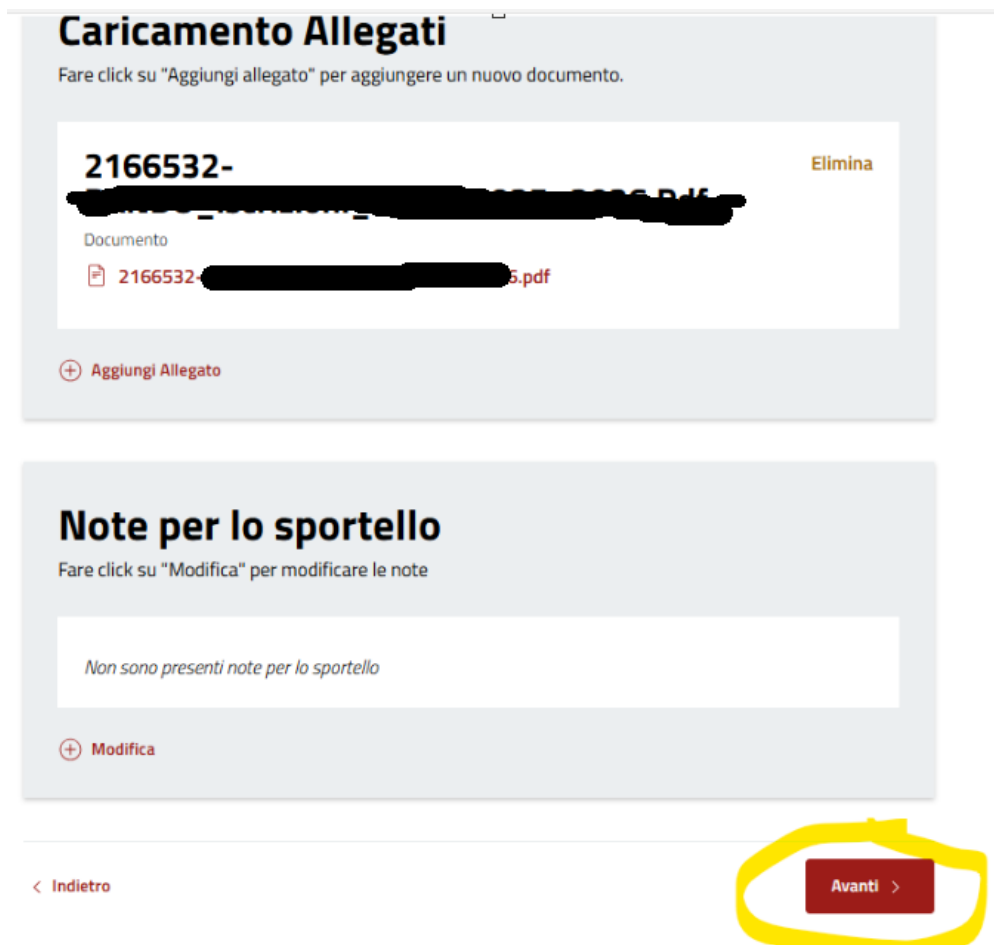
Caricamento Allegati

Fare click su "Aggiungi allegato" per aggiungere un nuovo documento.

2166532-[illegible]

Elimina

Documento

2166532-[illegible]6.pdf

Aggiungi Allegato

Note per lo sportello

Fare click su "Modifica" per modificare le note

Non sono presenti note per lo sportello

Modifica

< Indietro

Avanti >